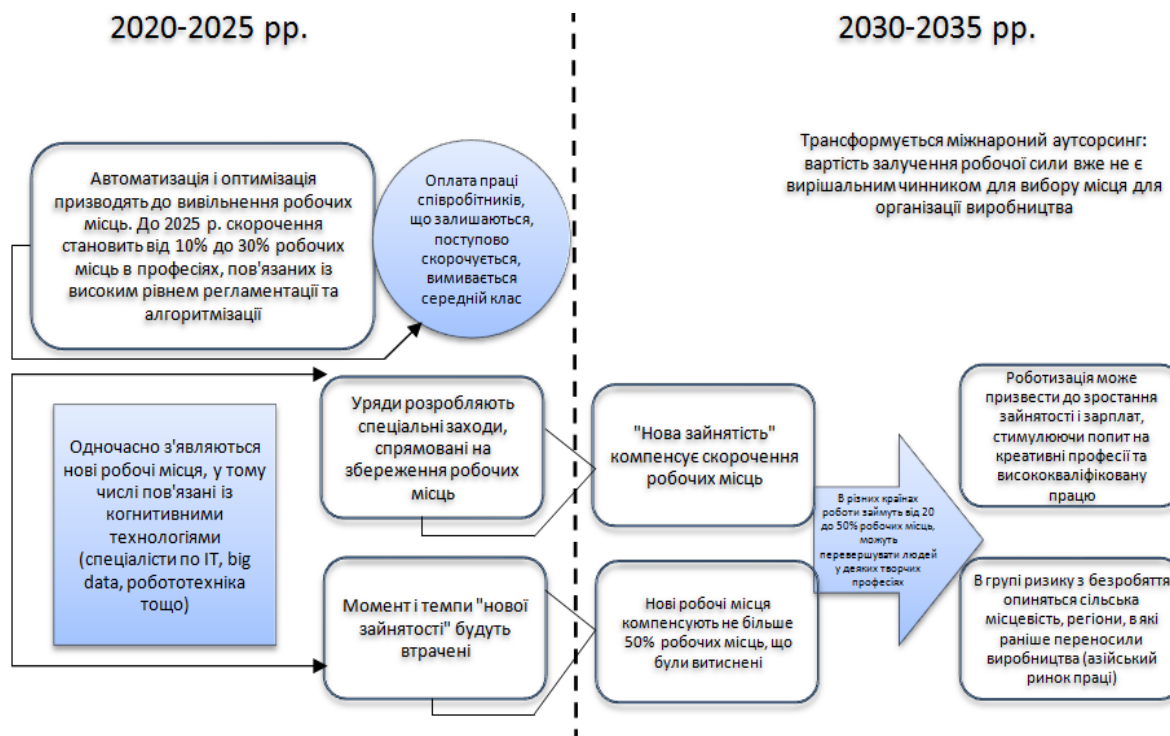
2020-2025 рр.

2030-2035 рр.

Трансформується міжнароний аутсорсинг: вартість залучення робочої сили вже не є вирішальним чинником для вибору місця для організації виробництва

Автоматизація і оптимізація призводять до вивільнення робочих місць. До 2025 р. скорочення становить від 10% до 30% робочих місць в професіях, пов'язаних із високим рівнем регламентації та алгоритмізації

Оплата праці співробітників, що залишаються, поступово скорочується, вимивається середній клас

Одночасно з'являються нові робочі місця, у тому числі пов'язані із когнитивними технологіями (спеціалісти по IT, big data, робототехніка тощо)

Уряди розробляють спеціальні заходи, спрямовані на збереження робочих місць

Момент і темпи "нової зайнятості" будуть втрачені

"Нова зайнятість" компенсує скорочення робочих місць

Нові робочі місця компенсують не більше 50% робочих місць, що були витиснені

В різних країнах роботи займуть від 20 до 50% робочих місць, можуть перевершувати людей у деяких творчих професіях

Роботизація може призвести до зростання зайнятості і зарплат, стимулюючи попит на креативні професі та висококваліфіковану працю

В групі ризику з безробяття опиняться сільська місцевість, регіони, в які раніше переносили виробництва (азійський ринок праці)